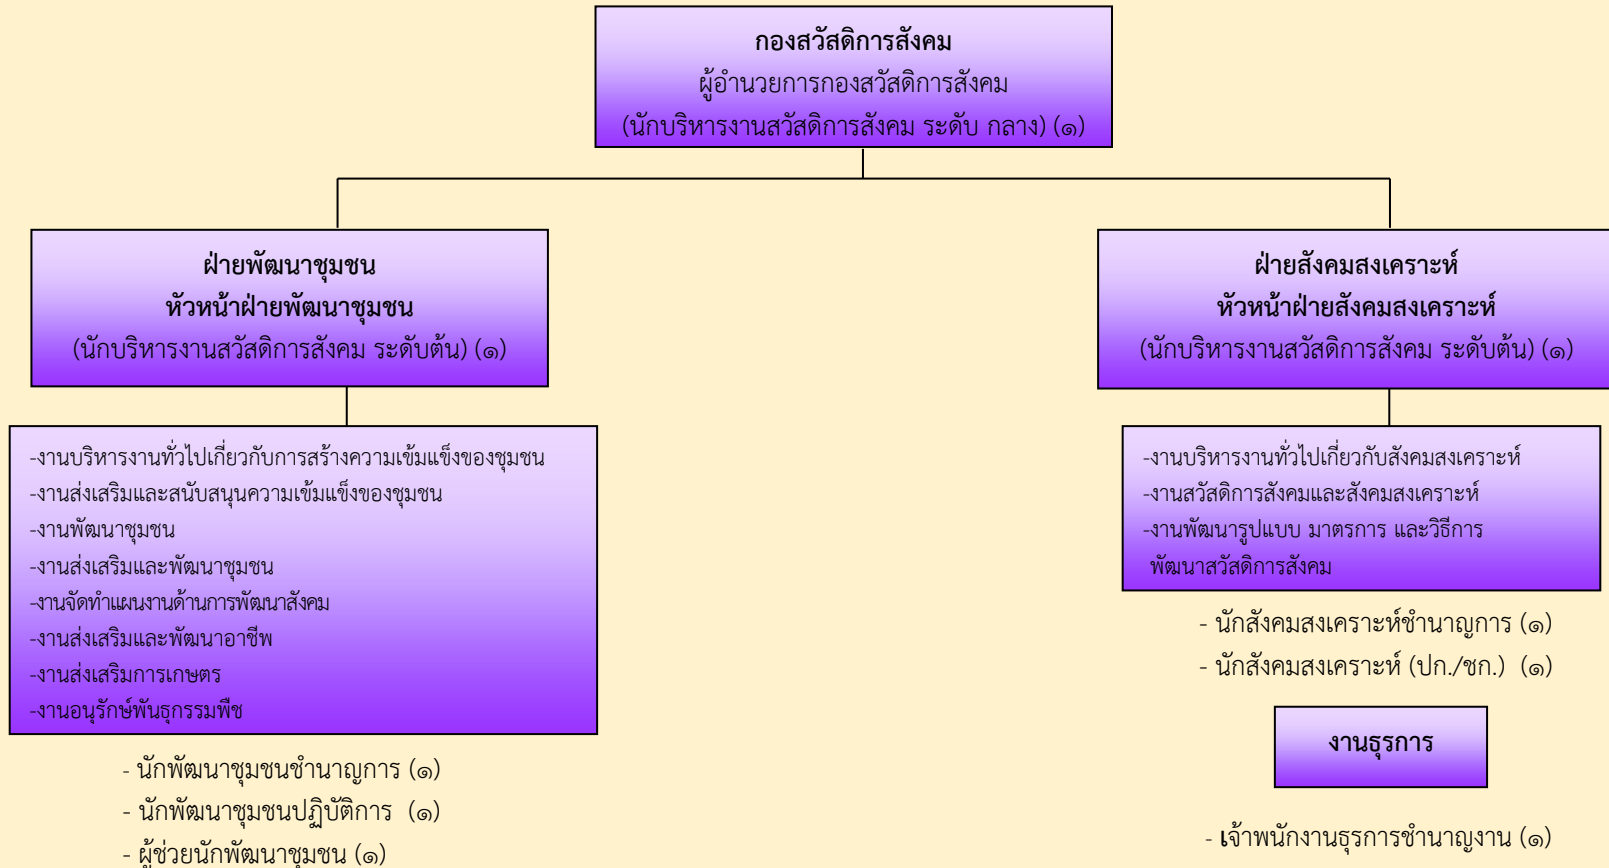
กองสวัสดิการสังคม
ผู้อำนวยการกองสวัสดิการสังคม
(นักบริหารงานสวัสดิการสังคม ระดับ กลาง) (๑)

ฝ่ายพัฒนาชุมชน
หัวหน้าฝ่ายพัฒนาชุมชน
(นักบริหารงานสวัสดิการสังคม ระดับต้น) (๑)

-งานบริหารงานทั่วไปเกี่ยวกับการสร้างความเข้มแข็งของชุมชน
-งานส่งเสริมและสนับสนุนความเข้มแข็งของชุมชน
-งานพัฒนาชุมชน
-งานส่งเสริมและพัฒนาชุมชน
-งานจัดทำแผนงานด้านการพัฒนาสังคม
-งานส่งเสริมและพัฒนาอาชีพ
-งานส่งเสริมการเกษตร
-งานอนุรักษ์พันธุกรรมพืช

- นักพัฒนาชุมชนชำนาญการ (๑)
- นักพัฒนาชุมชนปฏิบัติการ (๑)
- ผู้ช่วยนักพัฒนาชุมชน (๑)

ฝ่ายสังคมสงเคราะห์
หัวหน้าฝ่ายสังคมสงเคราะห์
(นักบริหารงานสวัสดิการสังคม ระดับต้น) (๑)

-งานบริหารงานทั่วไปเกี่ยวกับสังคมสงเคราะห์
-งานสวัสดิการสังคมและสังคมสงเคราะห์
-งานพัฒนารูปแบบ มาตรการ และวิธีการ พัฒนาสวัสดิการสังคม

- นักสังคมสงเคราะห์ชำนาญการ (๑)
- นักสังคมสงเคราะห์ (ปก./ชก.) (๑)

งานธุรการ

- เจ้าพนักงานธุรการชำนาญงาน (๑)